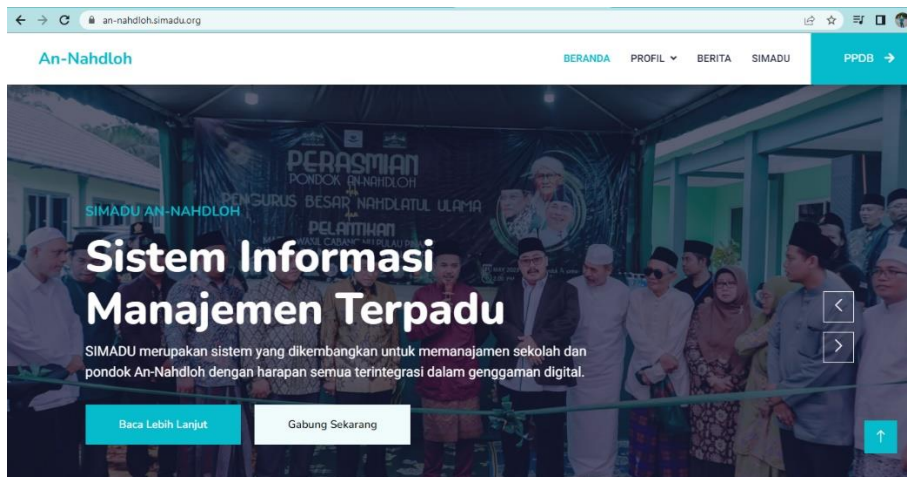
an-nahdloh.simadu.org

An-Nahdloh

BERANDA PROFIL BERITA SIMADU PPDB

PERASMIAN
PONDOK AN-NAHDLOH
PENGURUS BESAR NAHDLATUL ULAMA
PELANTIKAN

SIMADU AN-NAHDLOH

Sistem Informasi Manajemen Terpadu

SIMADU merupakan sistem yang dikembangkan untuk memanajamen sekolah dan pondok An-Nahdloh dengan harapan semua terintegrasi dalam genggaman digital.

Baca Lebih Lanjut

Gabung Sekarang